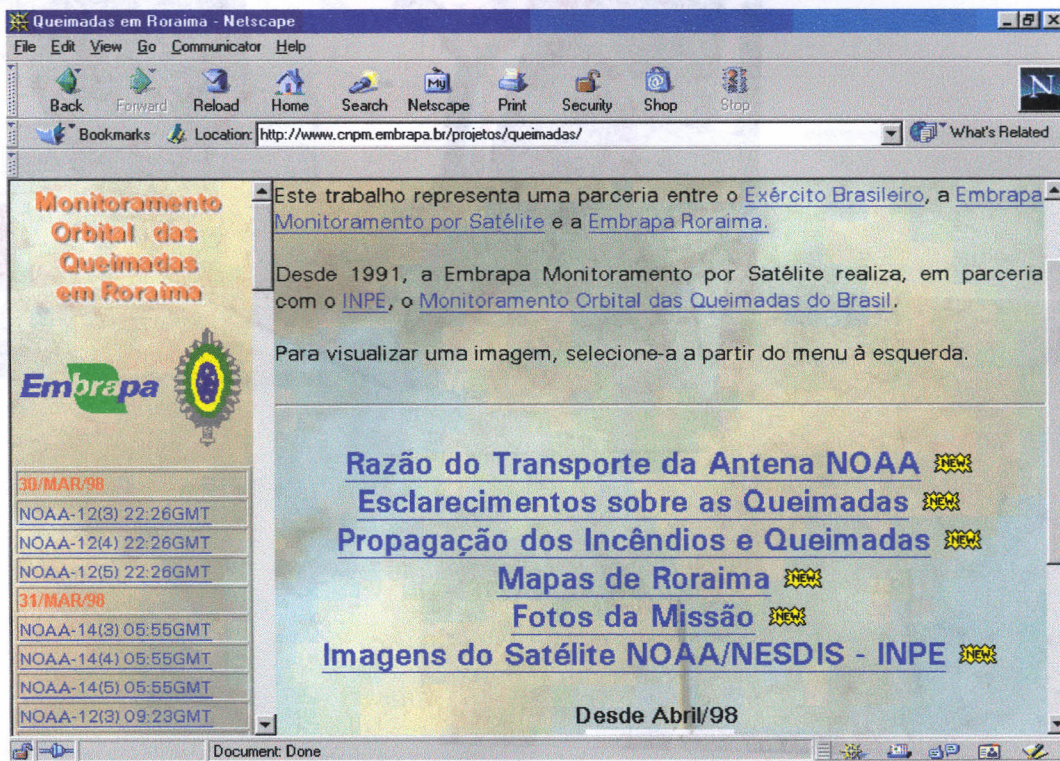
Queimadas em Roraima - Netscape

File Edit View Go Communicator Help

Back Forward Reload Home Search Netscape Print Security Shop Stop

Bookmarks Location: http://www.cnpm.embrapa.br/projetos/queimadas/ What's Related

Monitoramento Orbital das Queimadas em Roraima

Embrapa

30/MAR/98
NOAA-12(3) 22:26GMT
NOAA-12(4) 22:26GMT
NOAA-12(5) 22:26GMT
31/MAR/98
NOAA-14(3) 05:55GMT
NOAA-14(4) 05:55GMT
NOAA-14(5) 05:55GMT
NOAA-12(3) 09:23GMT

Este trabalho representa uma parceria entre o Exército Brasileiro, a Embrapa Monitoramento por Satélite e a Embrapa Roraima.

Desde 1991, a Embrapa Monitoramento por Satélite realiza, em parceria com o INPE, o Monitoramento Orbital das Queimadas do Brasil.

Para visualizar uma imagem, selecione-a a partir do menu à esquerda.

Razão do Transporte da Antena NOAA NEW
Esclarecimentos sobre as Queimadas NEW
Propagação dos Incêndios e Queimadas NEW
Mapas de Roraima NEW
Fotos da Missão NEW
Imagens do Satélite NOAA/NESDIS - INPE NEW

Desde Abril/98

Document: Done